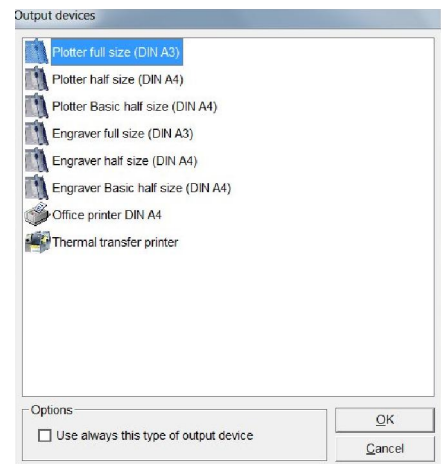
Output devices

Plotter full size (DIN A3)
Plotter half size (DIN A4)
Plotter Basic half size (DIN A4)
Engraver full size (DIN A3)
Engraver half size (DIN A4)
Engraver Basic half size (DIN A4)
Office printer DIN A4
Thermal transfer printer

Options
Use always this type of output device

OK
Cancel